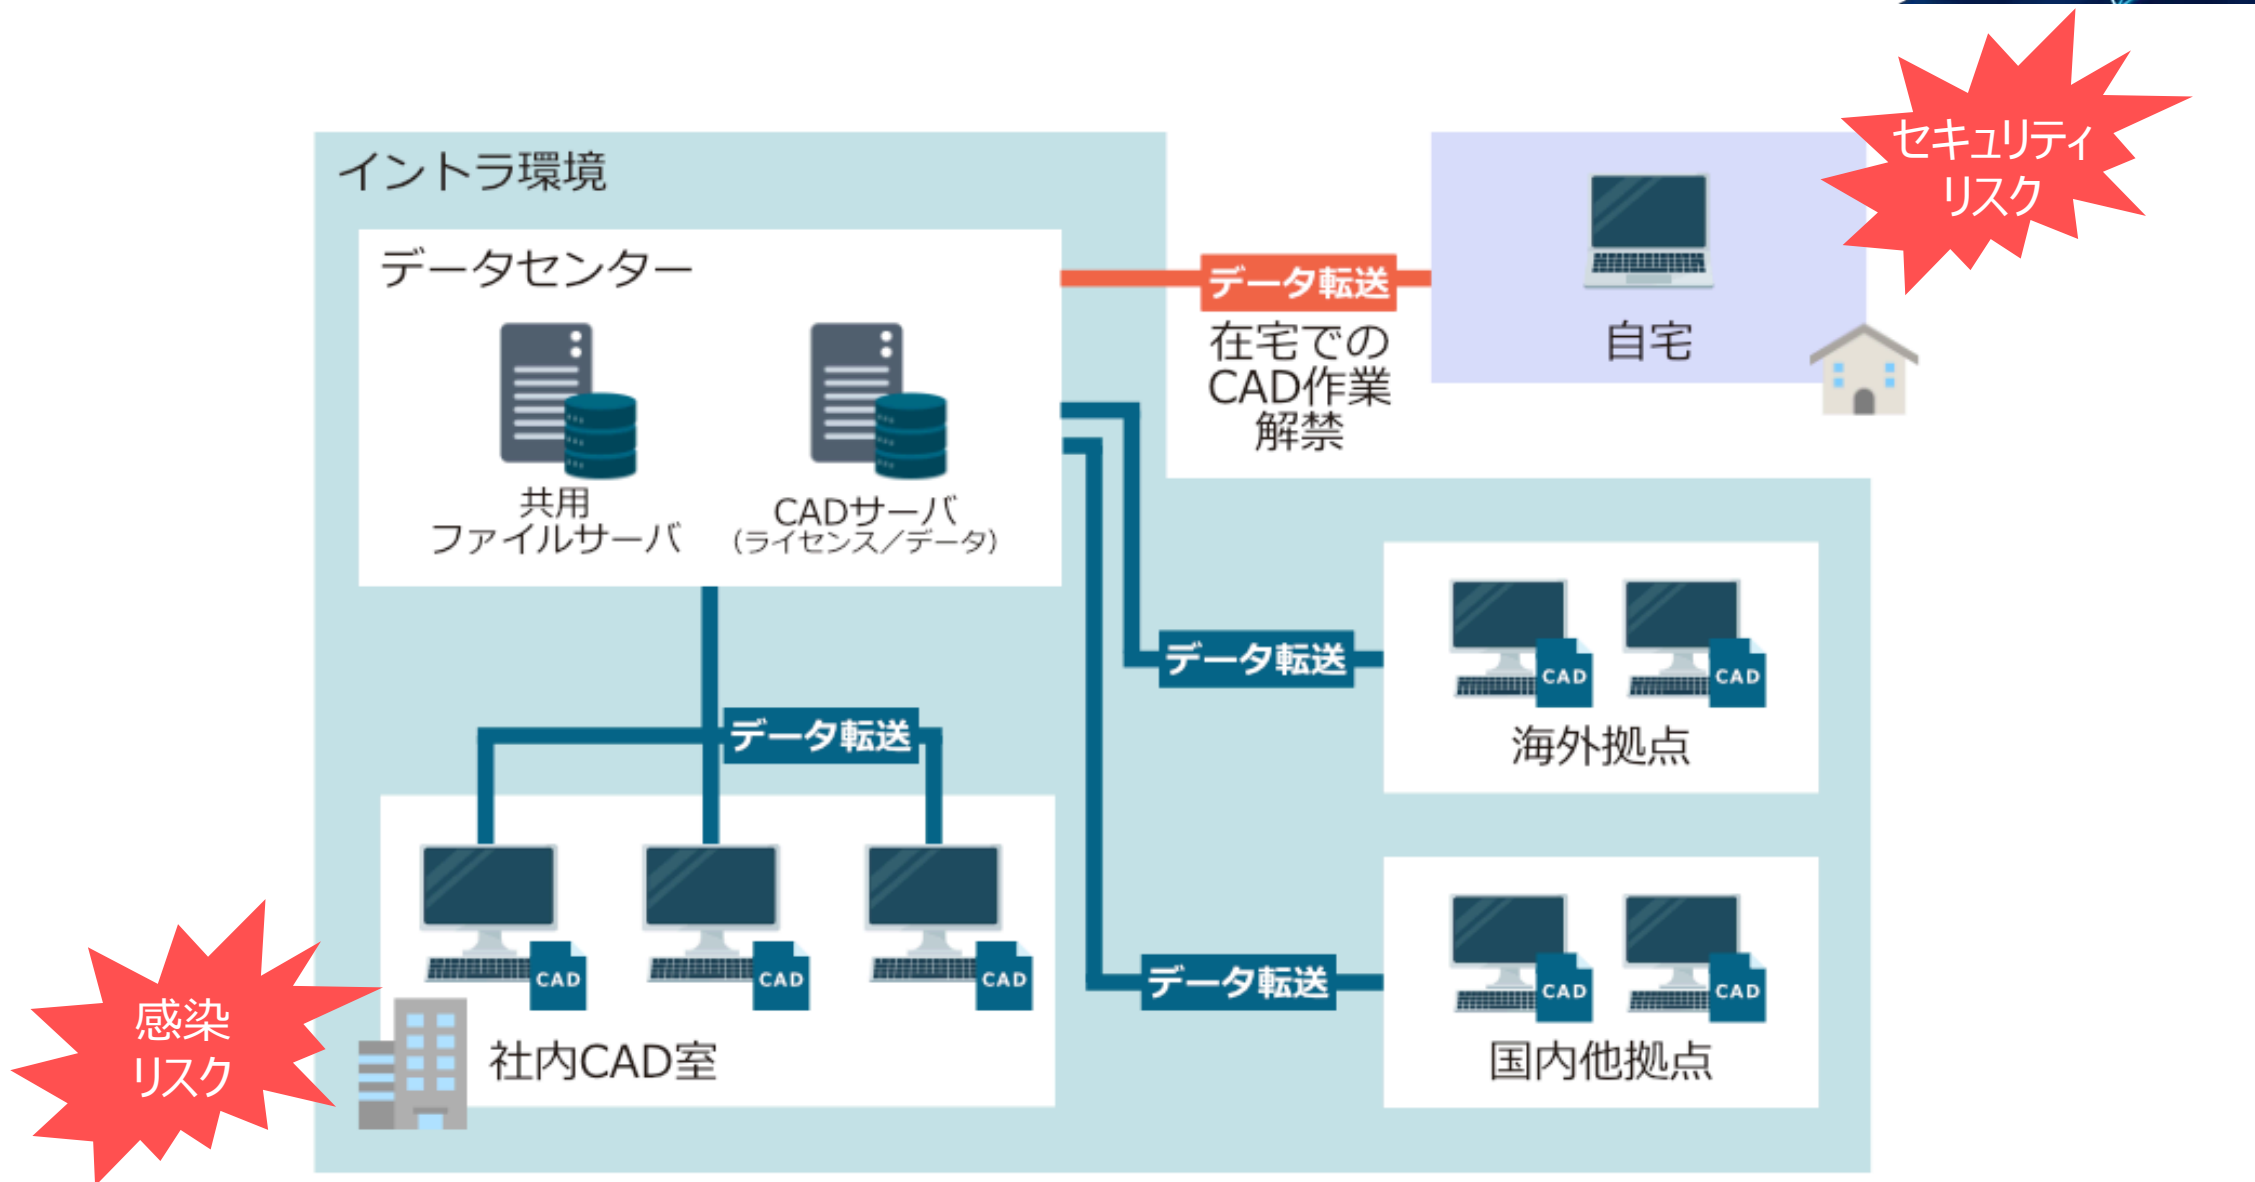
イントラ環境

データセンター

共用
ファイルサーバ

CADサーバ
(ライセンス/データ)

データ転送

在宅での
CAD作業
解禁

自宅

セキュリティ
リスク

データ転送

CAD CAD

海外拠点

データ転送

CAD CAD CAD

社内CAD室

感染
リスク

データ転送

CAD CAD

国内他拠点